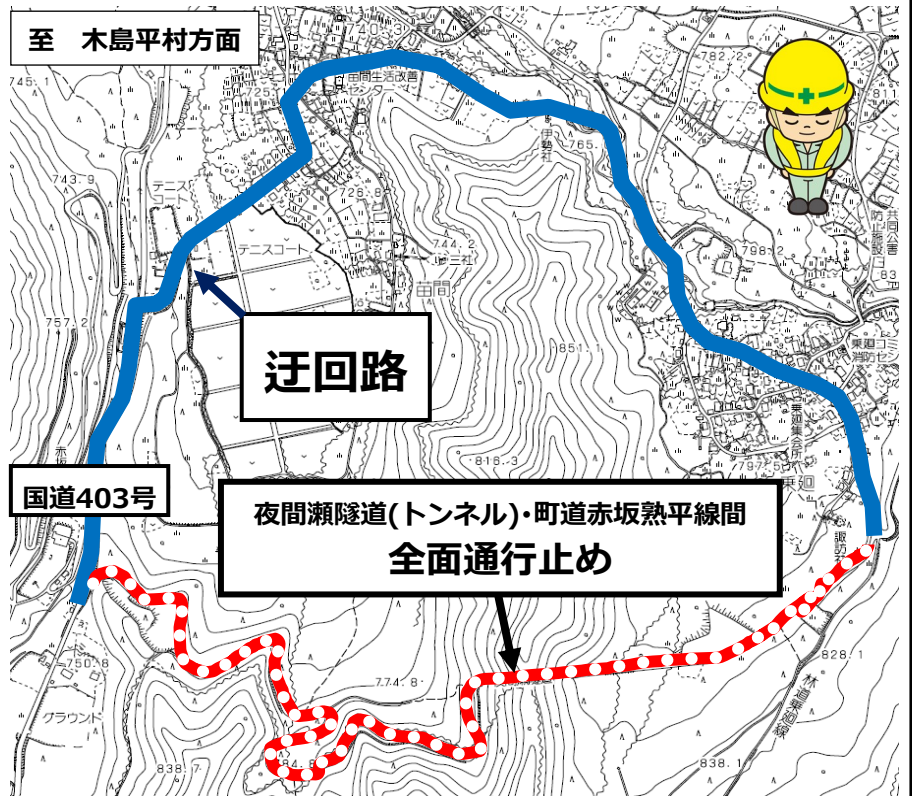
至　木島平村方面

迂回路

国道403号

夜間瀬隧道(トンネル)･町道赤坂熟平線間
全面通行止め

745.1
743.9
757.2
725
726.8
744.2
765
782.2
798.2
816.3
851.1
797.5
828.1
774.8
750.8
838.7
838.1
テニスコート
テニスコート
田間
伊勢社
グラウンド